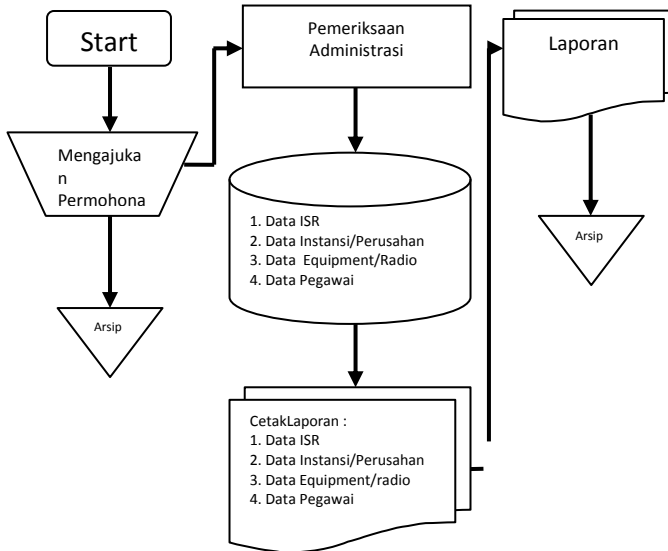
Start

Mengajukan Permohona

Arsip

Pemeriksaan Administrasi

1. Data ISR
2. Data Instansi/Perusahan
3. Data Equipment/Radio
4. Data Pegawai

CetakLaporan :
1. Data ISR
2. Data Instansi/Perusahan
3. Data Equipment/radio
4. Data Pegawai

Laporan

Arsip